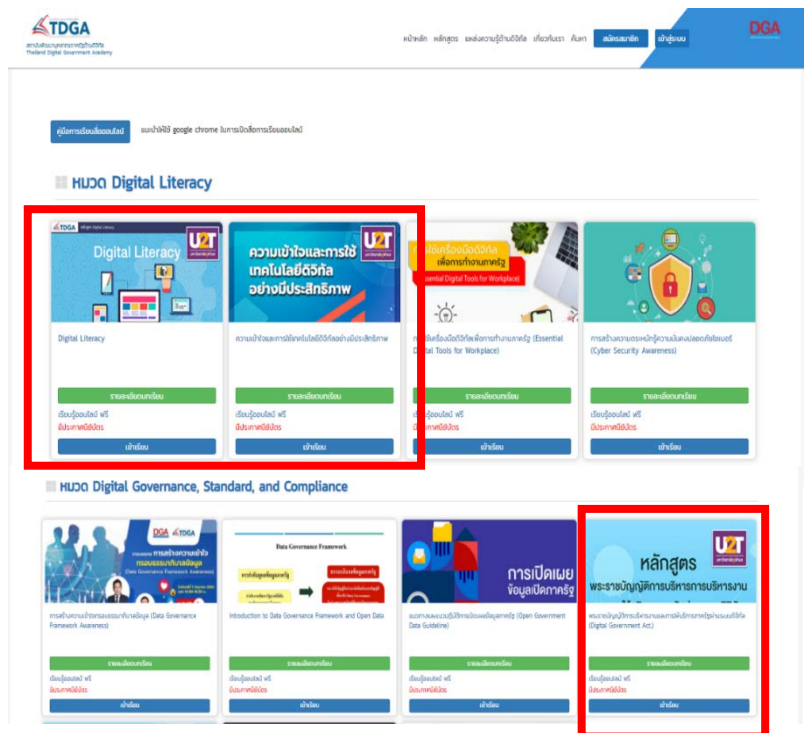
TDGA
สถาบันพัฒนาบุคลากรภาครัฐด้านดิจิทัล
Thailand Digital Government Academy

หน้าหลัก หลักสูตร แหล่งความรู้ด้านดิจิทัล เกี่ยวกับเรา ค้นหา สมัครสมาชิก เข้าสู่ระบบ

DGA

คู่มือการเรียนออนไลน์ แนะนำให้ใช้ google chrome ในการเปิดสื่อการเรียนออนไลน์

หมวด Digital Literacy

TDGA Digital Literacy U2T
Digital Literacy
Digital Literacy
รายละเอียดบทเรียน
เรียนรู้ออนไลน์ ฟรี
มีประกาศนียบัตร
เข้าเรียน

ความเข้าใจและการใช้เทคโนโลยีดิจิทัลอย่างมีประสิทธิภาพ U2T
ความเข้าใจและการใช้เทคโนโลยีดิจิทัลอย่างมีประสิทธิภาพ
รายละเอียดบทเรียน
เรียนรู้ออนไลน์ ฟรี
มีประกาศนียบัตร
เข้าเรียน

ใช้เครื่องมือดิจิทัลเพื่อการทำงานภาครัฐ Essential Digital Tools for Workplace
การใช้เครื่องมือดิจิทัลเพื่อการทำงานภาครัฐ (Essential Digital Tools for Workplace)
รายละเอียดบทเรียน
เรียนรู้ออนไลน์ ฟรี
มีประกาศนียบัตร
เข้าเรียน

การสร้างความตระหนักรู้ความมั่นคงปลอดภัยไซเบอร์ (Cyber Security Awareness)
รายละเอียดบทเรียน
เรียนรู้ออนไลน์ ฟรี
มีประกาศนียบัตร
เข้าเรียน

หมวด Digital Governance, Standard, and Compliance

DGA TDGA การสร้างความเข้าใจกรอบธรรมาภิบาลข้อมูล (Data Governance Framework Awareness)
การสร้างความเข้าใจกรอบธรรมาภิบาลข้อมูล (Data Governance Framework Awareness)
รายละเอียดบทเรียน
เรียนรู้ออนไลน์ ฟรี
มีประกาศนียบัตร
เข้าเรียน

Data Governance Framework
Introduction to Data Governance Framework and Open Data
รายละเอียดบทเรียน
เรียนรู้ออนไลน์ ฟรี
มีประกาศนียบัตร
เข้าเรียน

การเปิดเผยข้อมูลเปิดภาครัฐ
แนวทางและระเบียบปฏิบัติการเปิดเผยข้อมูลภาครัฐ (Open Government Data Guideline)
รายละเอียดบทเรียน
เรียนรู้ออนไลน์ ฟรี
มีประกาศนียบัตร
เข้าเรียน

U2T หลักสูตร พระราชบัญญัติการบริหารงาน
พระราชบัญญัติการบริหารงานและการให้บริการภาครัฐผ่านระบบดิจิทัล (Digital Government Act)
รายละเอียดบทเรียน
เรียนรู้ออนไลน์ ฟรี
มีประกาศนียบัตร
เข้าเรียน